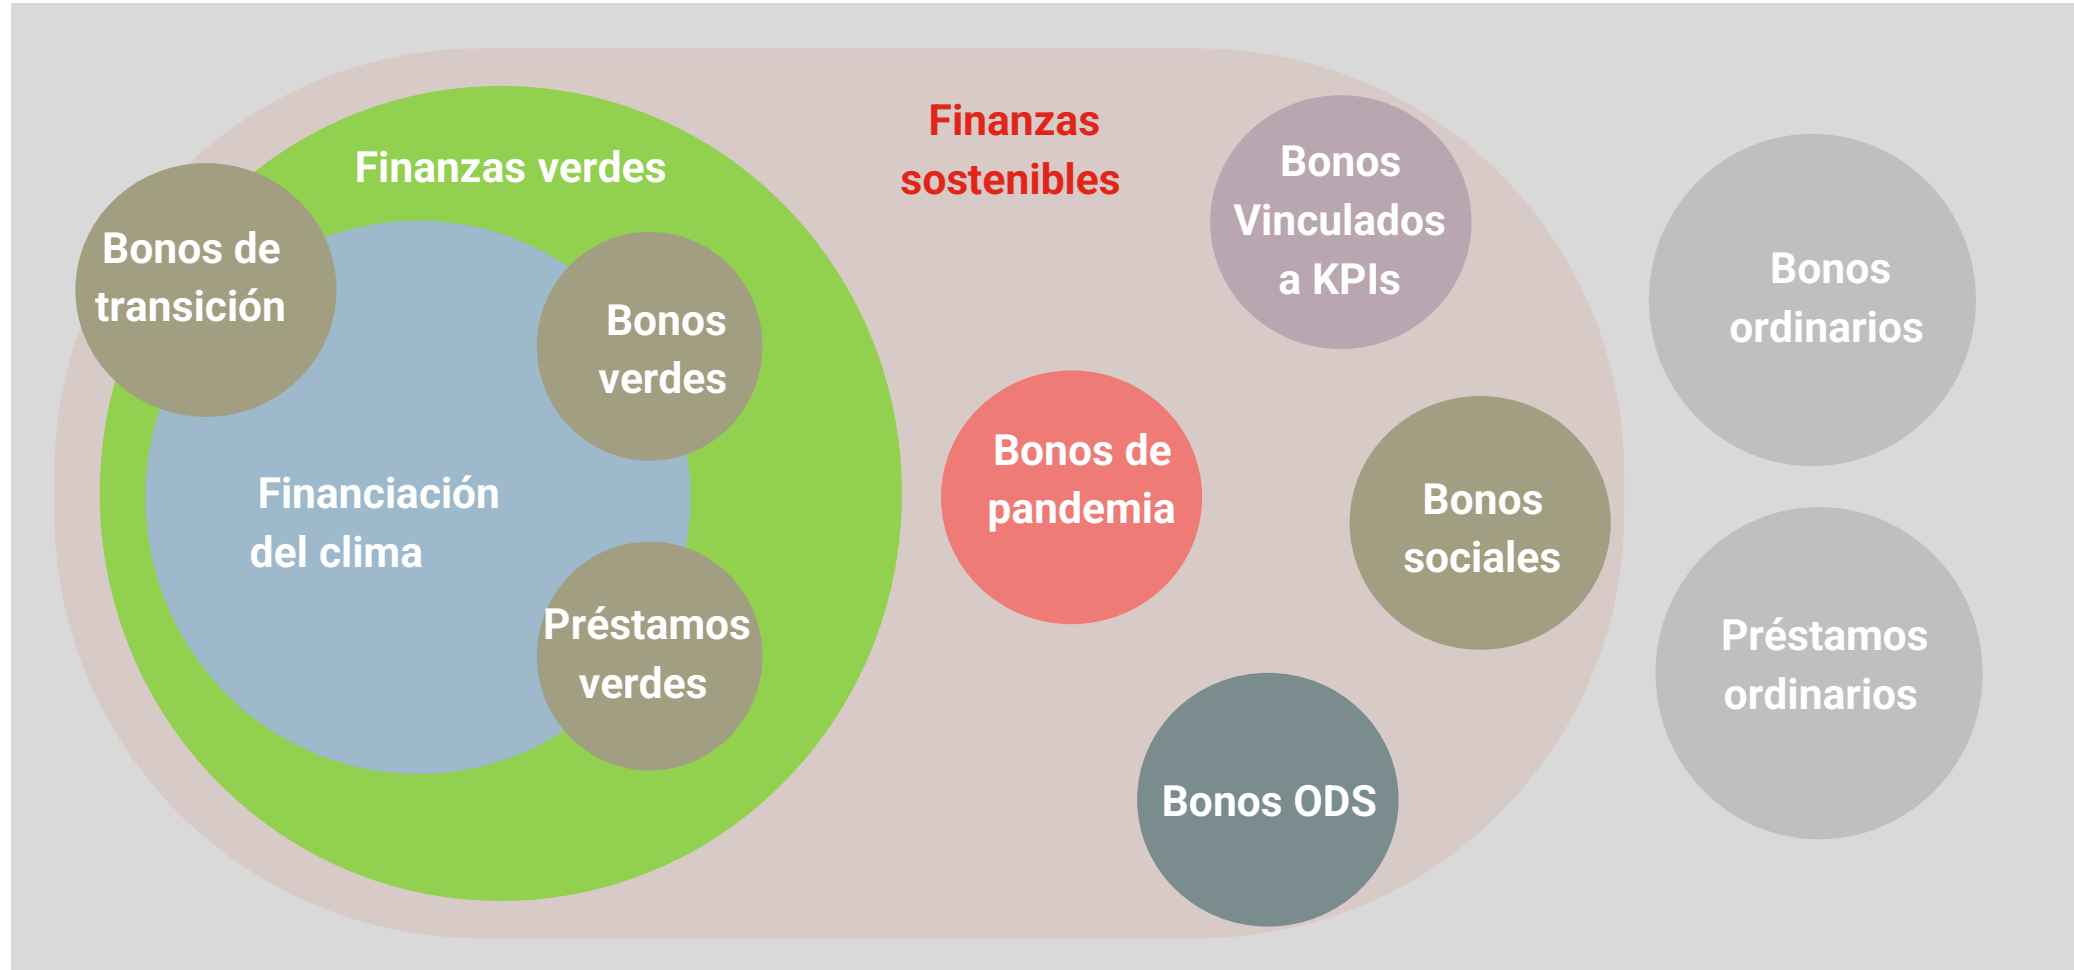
Finanzas verdes

Bonos de transición

Bonos verdes

Financiación del clima

Préstamos verdes

Finanzas sostenibles

Bonos Vinculados a KPIs

Bonos de pandemia

Bonos sociales

Bonos ODS

Bonos ordinarios

Préstamos ordinarios